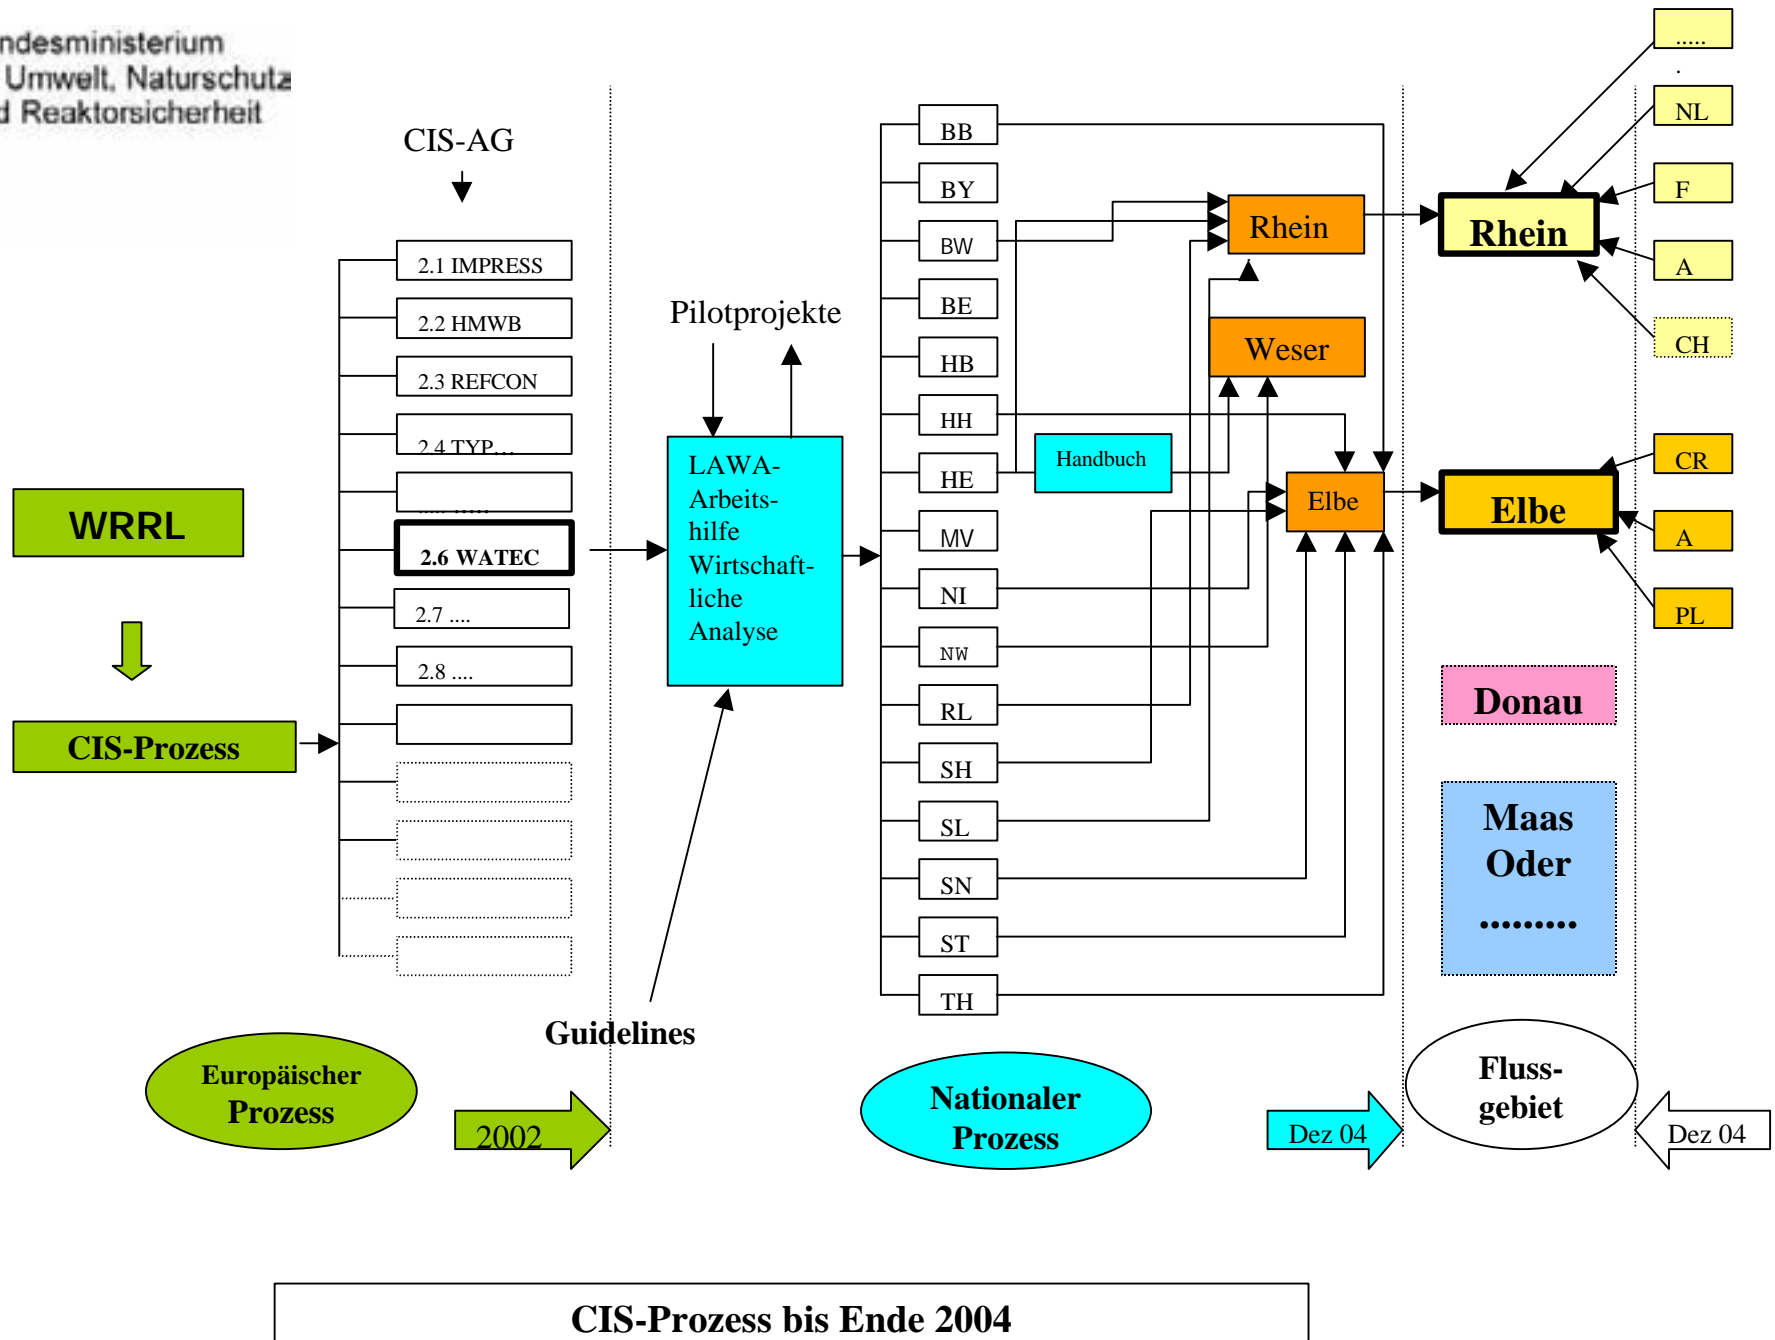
ndesministerium
Umwelt, Naturschutz
d Reaktorsicherheit

CIS-AG

2.1 IMPRESS
2.2 HMWB
2.3 REFCON
2.4 TYP…
…. …..
2.6 WATEC
2.7 ….
2.8 ….

WRRL

CIS-Prozess

Pilotprojekte

LAWA-Arbeitshilfe Wirtschaftliche Analyse

BB
BY
BW
BE
HB
HH
HE
MV
NI
NW
RL
SH
SL
SN
ST
TH

Handbuch

Rhein
Weser
Elbe

.....
.
NL
F
A
CH

Rhein

CR
A
PL

Elbe

Donau

Maas
Oder
.........

Guidelines

Europäischer Prozess

2002

Nationaler Prozess

Dez 04

Flussgebiet

Dez 04

CIS-Prozess bis Ende 2004